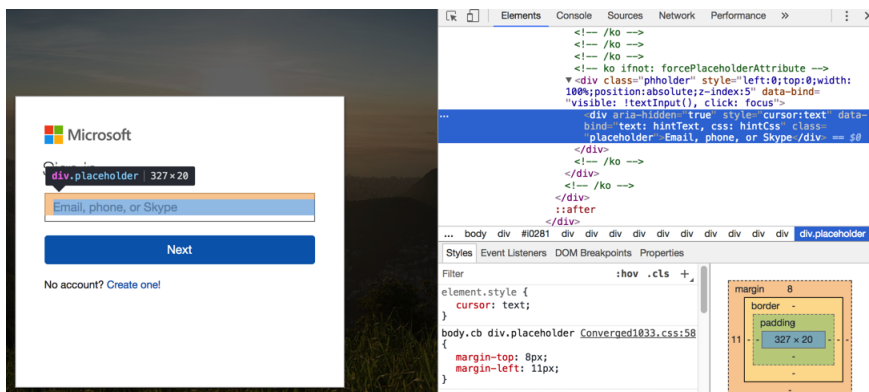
Microsoft

Sign in

div.placeholder | 327 × 20

Email, phone, or Skype

Next

No account? Create one!

Elements Console Sources Network Performance »

<!-- /ko -->
<!-- /ko -->
<!-- /ko -->
<!-- ko ifnot: forcePlaceholderAttribute -->
▼<div class="phholder" style="left:0;top:0;width:100%;position:absolute;z-index:5" data-bind="visible: !textInput(), click: focus">
<div aria-hidden="true" style="cursor:text" data-bind="text: hintText, css: hintCss" class="placeholder">Email, phone, or Skype</div> == $0
</div>
</div>
<!-- /ko -->
</div>
::after
</div>

... body div #i0281 div div div div div div div div div.placeholder

Styles Event Listeners DOM Breakpoints Properties

Filter :hov .cls +

element.style {
cursor: text;
}

body.cb div.placeholder Converged1033.css:58
{
margin-top: 8px;
margin-left: 11px;

margin 8
border -
padding
11 - 327 × 20
-
-